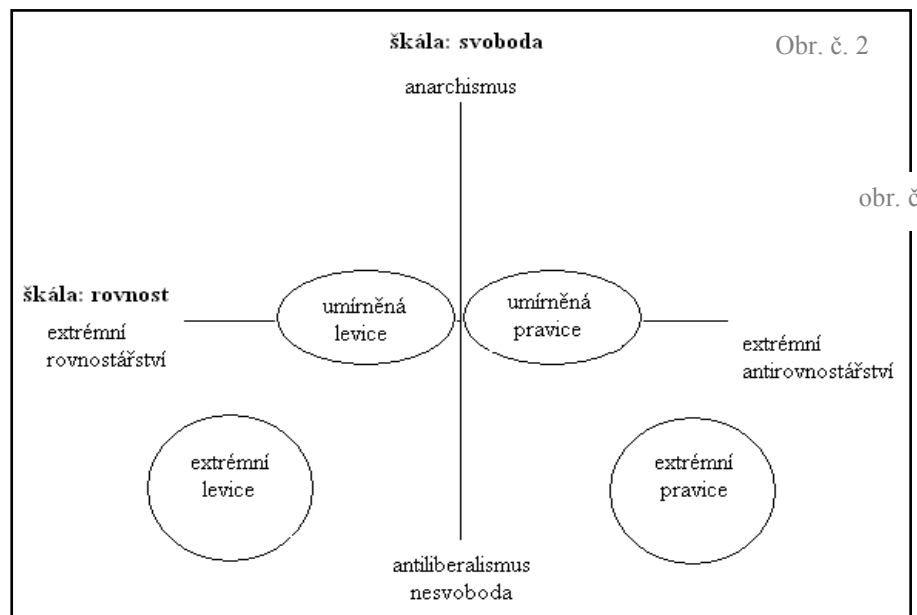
škála: svoboda

Obr. č. 2

anarchismus

obr. č

škála: rovnost

extrémní rovnostářství

umírněná levice

umírněná pravice

extrémní antirovnostářství

extrémní levice

extrémní pravice

antiliberalismus nesvoboda